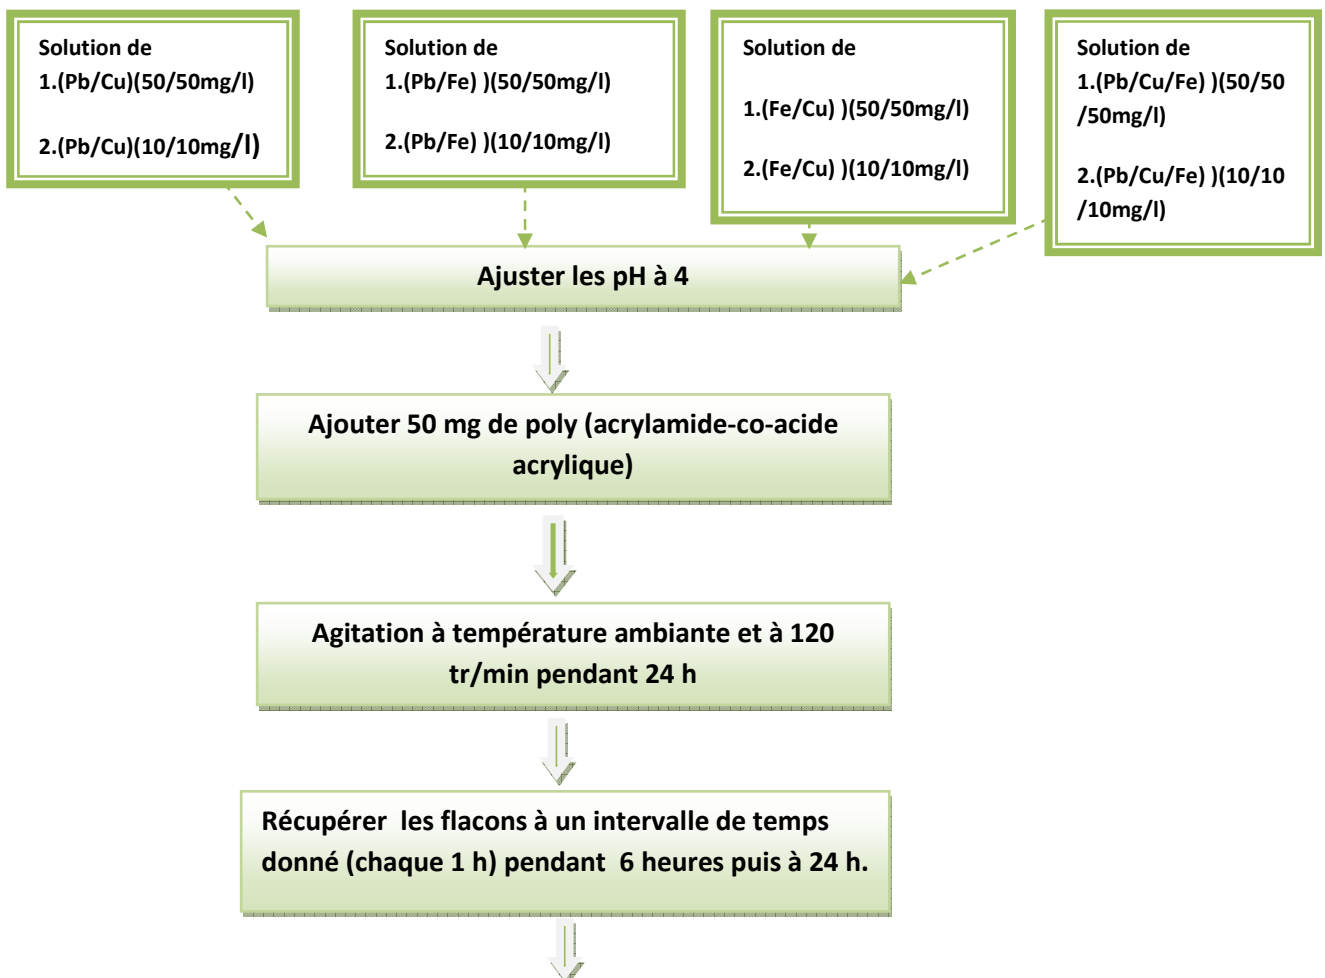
Solution de
1.(Pb/Cu)(50/50mg/l)

2.(Pb/Cu)(10/10mg/l)

Solution de
1.(Pb/Fe) )(50/50mg/l)

2.(Pb/Fe) )(10/10mg/l)

Solution de

1.(Fe/Cu) )(50/50mg/l)

2.(Fe/Cu) )(10/10mg/l)

Solution de
1.(Pb/Cu/Fe) )(50/50/50mg/l)

2.(Pb/Cu/Fe) )(10/10/10mg/l)

Ajuster les pH à 4

Ajouter 50 mg de poly (acrylamide-co-acide acrylique)

Agitation à température ambiante et à 120 tr/min pendant 24 h

Récupérer les flacons à un intervalle de temps donné (chaque 1 h) pendant 6 heures puis à 24 h.